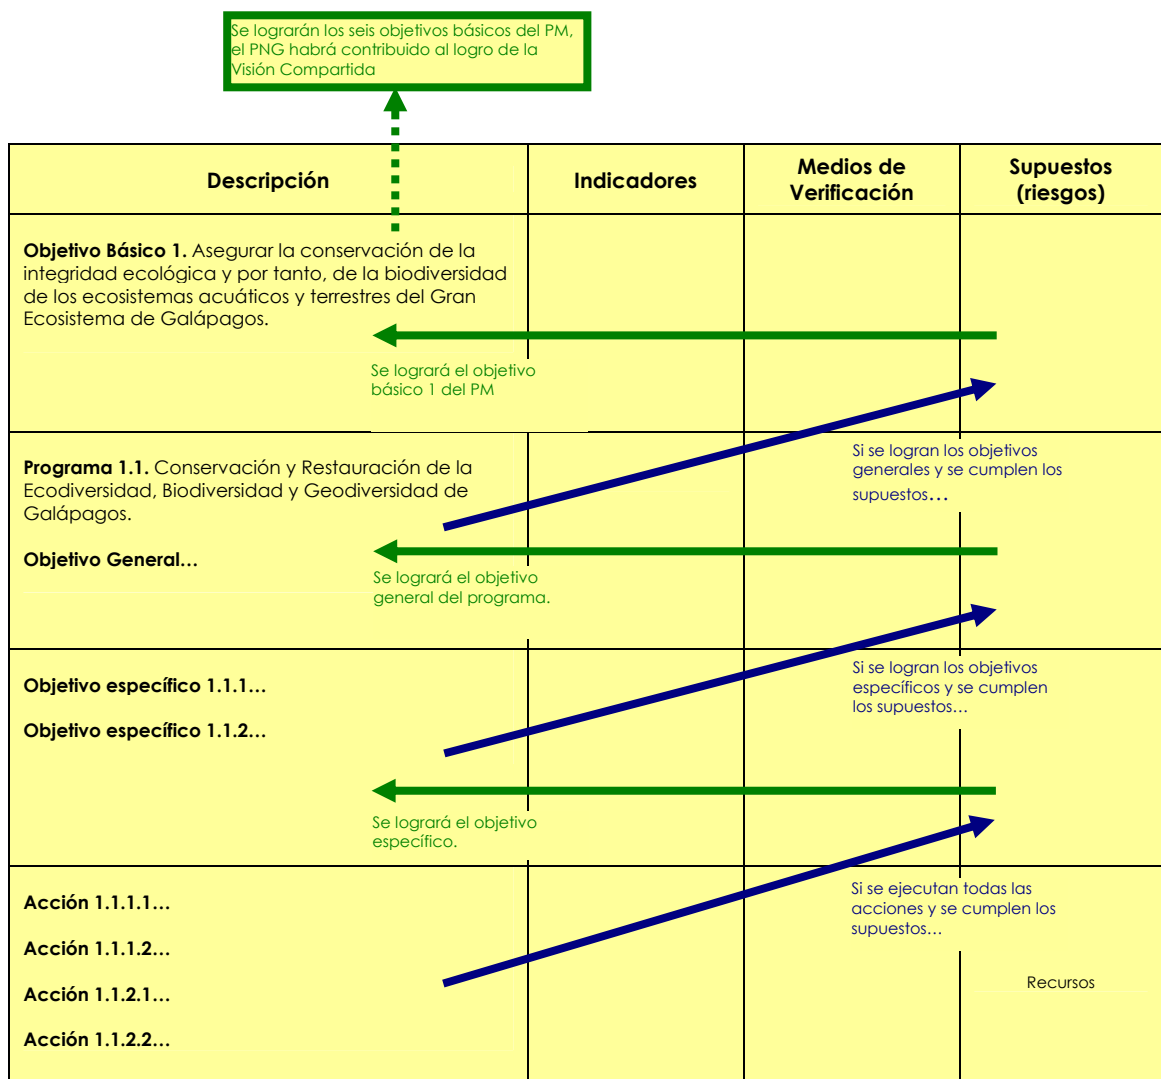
Se lograrán los seis objetivos básicos del PM, el PNG habrá contribuido al logro de la Visión Compartida

| Descripción | Indicadores | Medios de Verificación | Supuestos (riesgos) |
|---|---|---|---|
| **Objetivo Básico 1.** Asegurar la conservación de la integridad ecológica y por tanto, de la biodiversidad de los ecosistemas acuáticos y terrestres del Gran Ecosistema de Galápagos. Se logrará el objetivo básico 1 del PM | | | |
| **Programa 1.1.** Conservación y Restauración de la Ecodiversidad, Biodiversidad y Geodiversidad de Galápagos. **Objetivo General…** Se logrará el objetivo general del programa. | | | Si se logran los objetivos generales y se cumplen los supuestos… |
| **Objetivo específico 1.1.1…** **Objetivo específico 1.1.2…** Se logrará el objetivo específico. | | | Si se logran los objetivos específicos y se cumplen los supuestos… |
| **Acción 1.1.1.1…** **Acción 1.1.1.2…** **Acción 1.1.2.1…** **Acción 1.1.2.2…** | | | Si se ejecutan todas las acciones y se cumplen los supuestos… Recursos |